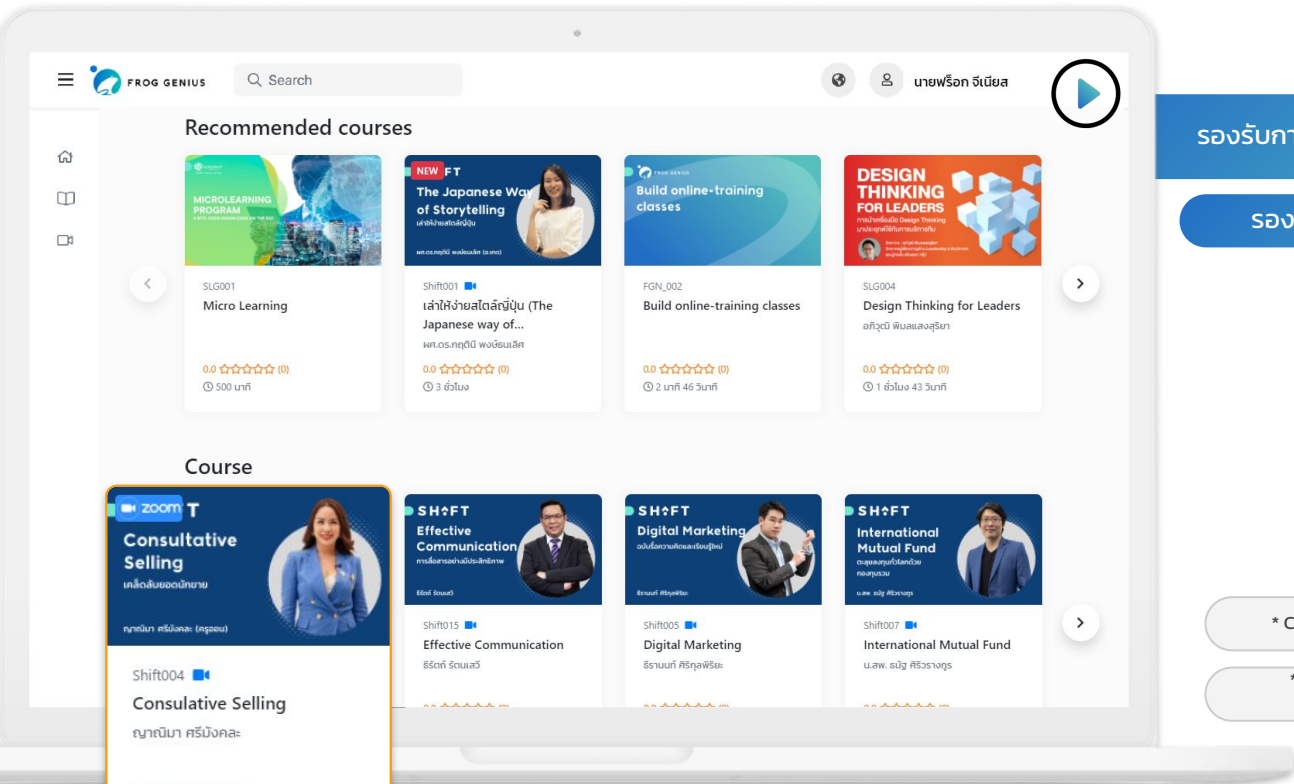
FROG GENIUS
Search
นายฟร็อก จีเนียส

Recommended courses

MICROLEARNING PROGRAM

NEW
The Japanese Way of Storytelling
เล่าให้ง่ายสไตล์ญี่ปุ่น

Build online-training classes

DESIGN THINKING FOR LEADERS

SLG001
Micro Learning
0.0 ☆☆☆☆☆ (0)
500 นาที

Shift001
เล่าให้ง่ายสไตล์ญี่ปุ่น (The Japanese way of...
ผศ.ดร.กฤติณี พงษ์ธนเลิศ
0.0 ☆☆☆☆☆ (0)
3 ชั่วโมง

FGN_002
Build online-training classes
0.0 ☆☆☆☆☆ (0)
2 นาที 46 วินาที

SLG004
Design Thinking for Leaders
อภิวุฒิ พิมลแสงสุริยา
0.0 ☆☆☆☆☆ (0)
1 ชั่วโมง 43 วินาที

Course

zoom T
Consultative Selling
เคล็ดลับยอดนักขาย
ญาณิมา ศรีมังคละ (ครูออน)

SHIFT
Effective Communication
การสื่อสารอย่างมีประสิทธิภาพ
ธีรัตถ์ รัตนเสวี

SHIFT
Digital Marketing

SHIFT
International Mutual Fund

Shift004
Consulative Selling
ญาณิมา ศรีมังคละ

Shift015
Effective Communication
ธีรัตถ์ รัตนเสวี

Shift005
Digital Marketing
ธีรานนท์ ศิริกุลพิริยะ

Shift007
International Mutual Fund
น.สพ. ธนัฐ ศิริวรางกูร

รองรับกา
รอง
* C
*